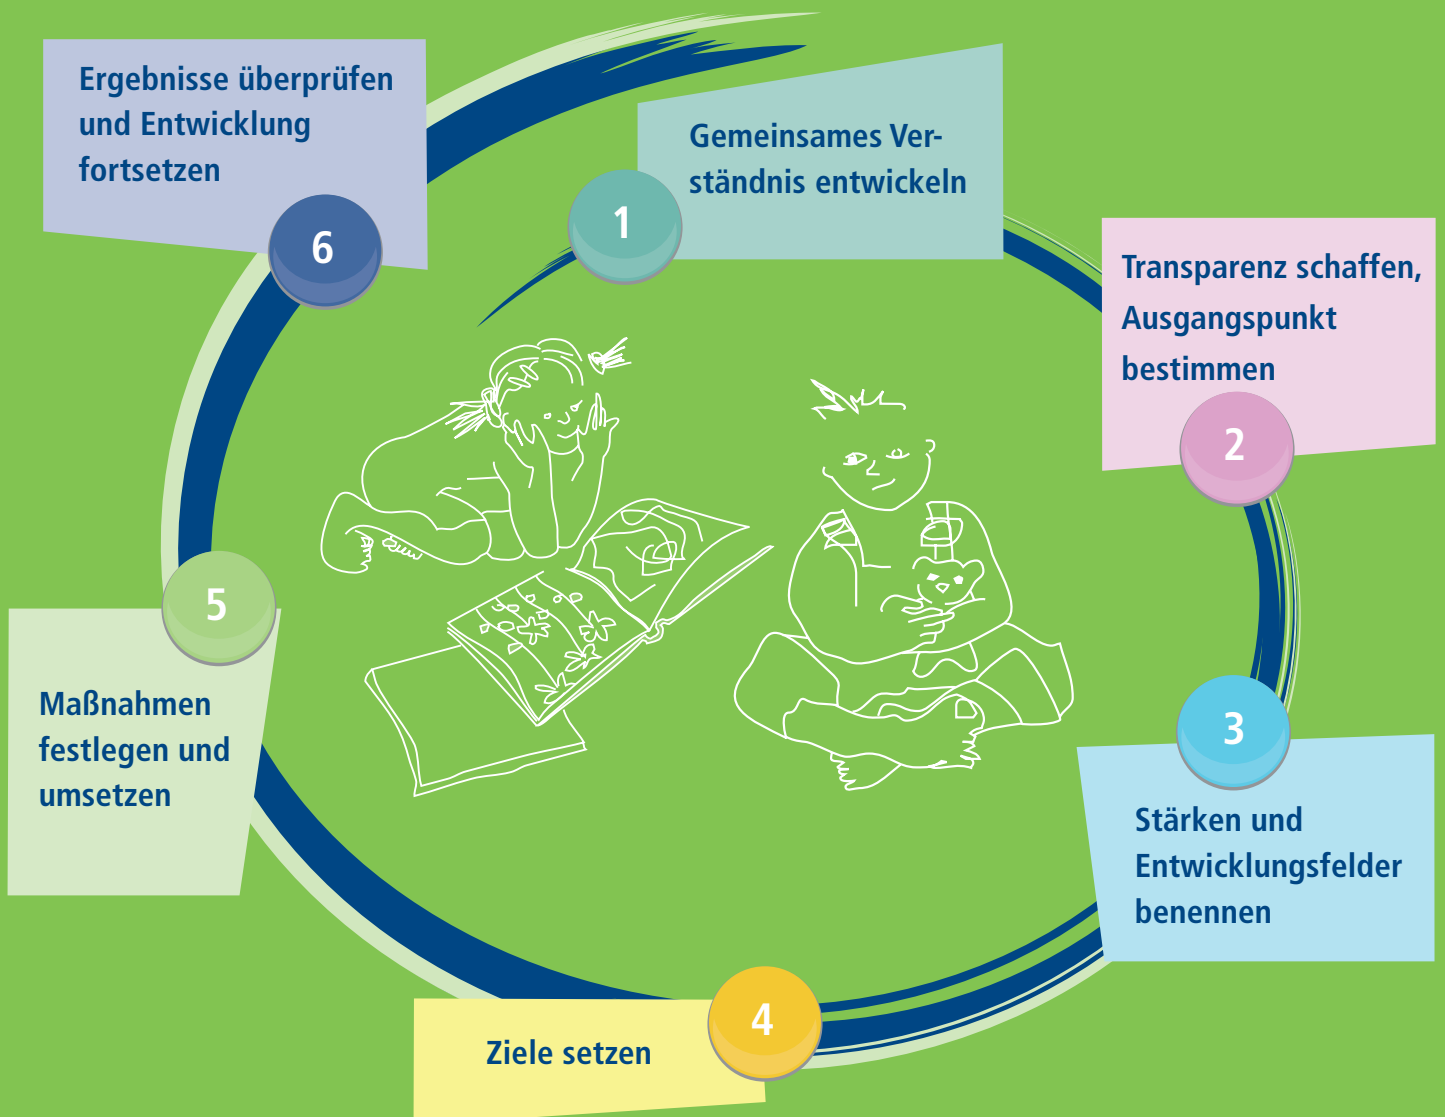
1
Gemeinsames Verständnis entwickeln

2
Transparenz schaffen, Ausgangspunkt bestimmen

3
Stärken und Entwicklungsfelder benennen

4
Ziele setzen

5
Maßnahmen festlegen und umsetzen

6
Ergebnisse überprüfen und Entwicklung fortsetzen